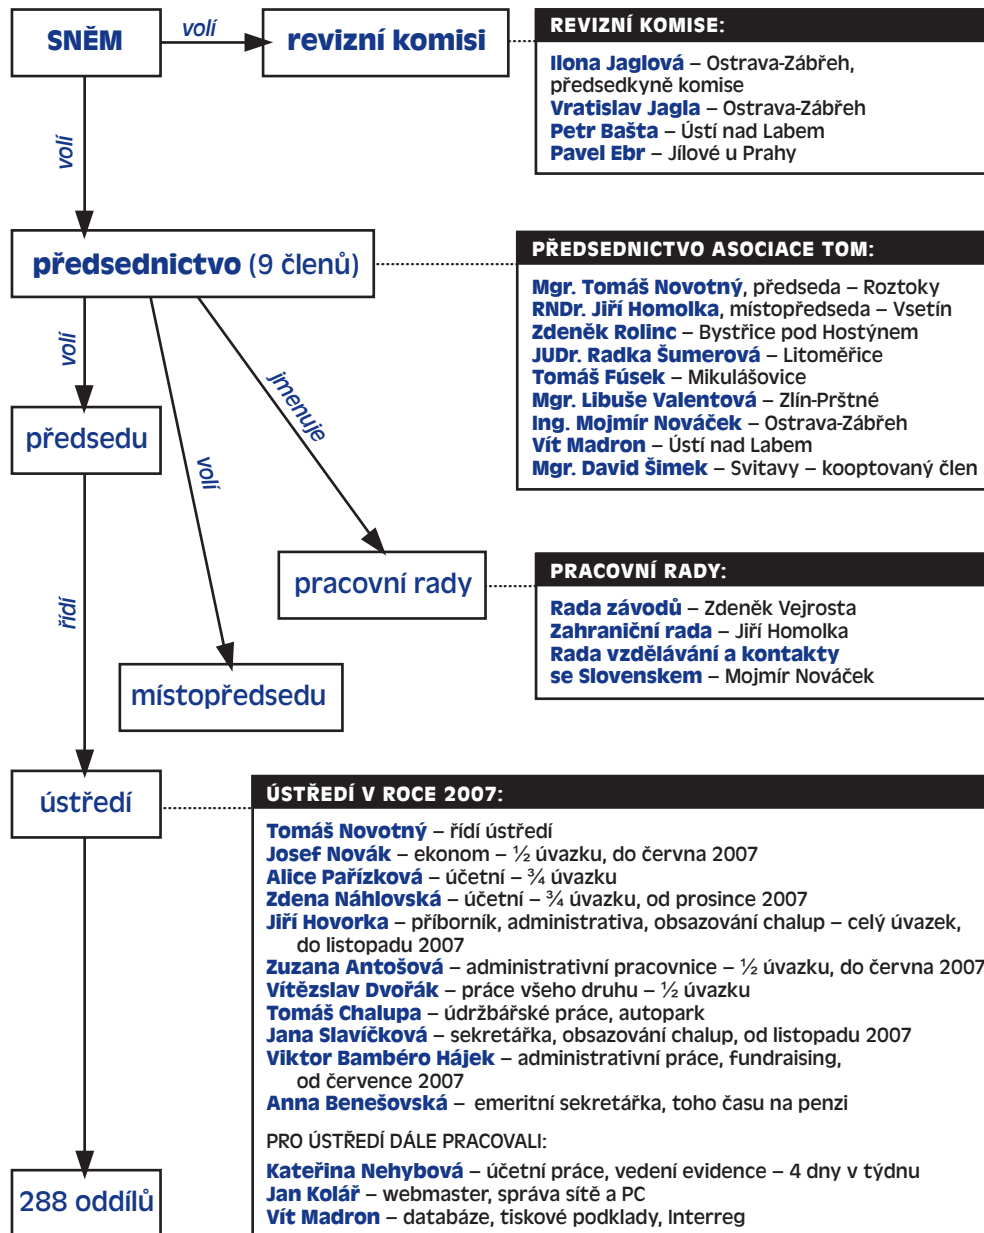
SNĚM

volí

revizní komisi

REVIZNÍ KOMISE:

Ilona Jaglová – Ostrava-Zábřeh, předsedkyně komise
Vratislav Jagla – Ostrava-Zábřeh
Petr Bašta – Ústí nad Labem
Pavel Ebr – Jílové u Prahy

volí

předsednictvo (9 členů)

PŘEDSEDNICTVO ASOCIACE TOM:

Mgr. Tomáš Novotný, předseda – Roztoky
RNDr. Jiří Homolka, místopředseda – Vsetín
Zdeněk Rolinc – Bystřice pod Hostýnem
JUDr. Radka Šumerová – Litoměřice
Tomáš Fúsek – Mikulášovice
Mgr. Libuše Valentová – Zlín-Prštné
Ing. Mojmír Nováček – Ostrava-Zábřeh
Vít Madron – Ústí nad Labem
Mgr. David Šimek – Svitavy – kooptovaný člen

volí

jmenuje

předsedu

volí

pracovní rady

PRACOVNÍ RADY:

Rada závodů – Zdeněk Vejrosta
Zahraniční rada – Jiří Homolka
Rada vzdělávání a kontakty se Slovenskem – Mojmír Nováček

řídí

místopředsedu

ústředí

ÚSTŘEDÍ V ROCE 2007:

Tomáš Novotný – řídí ústředí
Josef Novák – ekonom – ½ úvazku, do června 2007
Alice Pařízková – účetní – ¾ úvazku
Zdena Náhlovská – účetní – ¾ úvazku, od prosince 2007
Jiří Hovorka – příborník, administrativa, obsazování chalup – celý úvazek, do listopadu 2007
Zuzana Antošová – administrativní pracovnice – ½ úvazku, do června 2007
Vítězslav Dvořák – práce všeho druhu – ½ úvazku
Tomáš Chalupa – údržbářské práce, autopark
Jana Slavíčková – sekretářka, obsazování chalup, od listopadu 2007
Viktor Bambéro Hájek – administrativní práce, fundraising, od července 2007
Anna Benešovská – emeritní sekretářka, toho času na penzi

PRO ÚSTŘEDÍ DÁLE PRACOVALI:

Kateřina Nehybová – účetní práce, vedení evidence – 4 dny v týdnu
Jan Kolář – webmaster, správa sítě a PC
Vít Madron – databáze, tiskové podklady, Interreg

288 oddílů